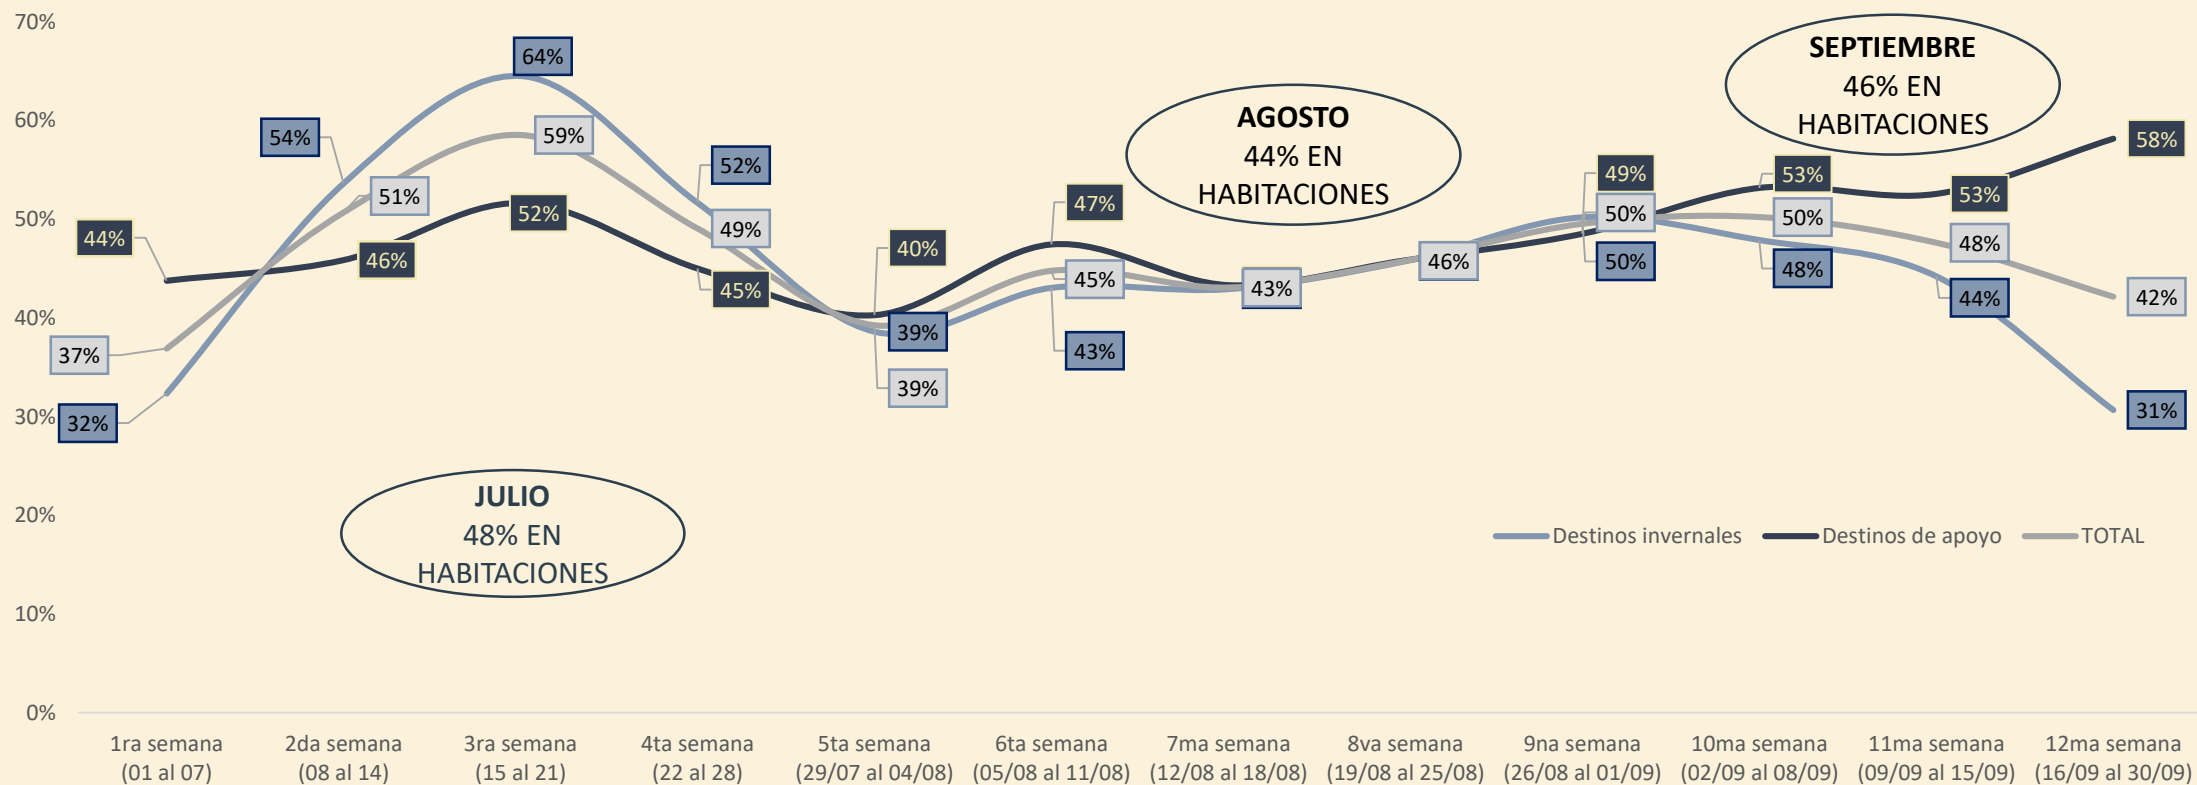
70%
60%
50%
40%
30%
20%
10%
0%

SEPTIEMBRE
46% EN
HABITACIONES

AGOSTO
44% EN
HABITACIONES

JULIO
48% EN
HABITACIONES

64%
54%
59%
52%
51%
49%
44%
46%
52%
45%
40%
47%
37%
32%
39%
39%
45%
43%
43%
46%
49%
50%
50%
53%
50%
48%
53%
48%
44%
58%
42%
31%

Destinos invernales
Destinos de apoyo
TOTAL

1ra semana (01 al 07)
2da semana (08 al 14)
3ra semana (15 al 21)
4ta semana (22 al 28)
5ta semana (29/07 al 04/08)
6ta semana (05/08 al 11/08)
7ma semana (12/08 al 18/08)
8va semana (19/08 al 25/08)
9na semana (26/08 al 01/09)
10ma semana (02/09 al 08/09)
11ma semana (09/09 al 15/09)
12ma semana (16/09 al 30/09)